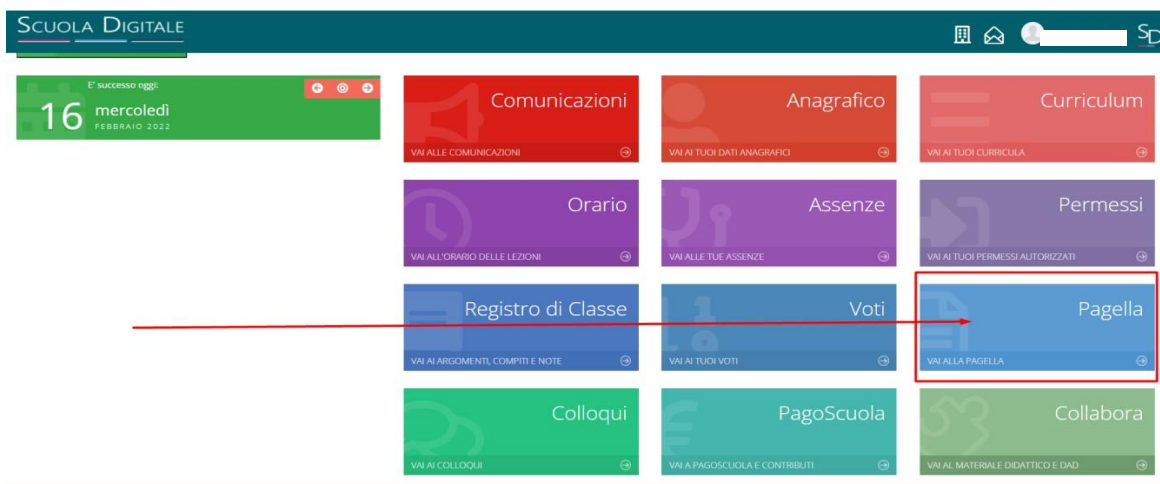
SCUOLA DIGITALE

SD

E' successo oggi:

16 mercoledì FEBBRAIO 2022

Comunicazioni
VAI ALLE COMUNICAZIONI

Anagrafico
VAI AI TUOI DATI ANAGRAFICI

Curriculum
VAI AI TUOI CURRICULA

Orario
VAI ALL'ORARIO DELLE LEZIONI

Assenze
VAI ALLE TUE ASSENZE

Permessi
VAI AI TUOI PERMESSI AUTORIZZATI

Registro di Classe
VAI AI ARGOMENTI, COMPITI E NOTE

Voti
VAI AI TUOI VOTI

Pagella
VAI ALLA PAGELLA

Colloqui
VAI AI COLLOQUI

PagoScuola
VAI A PAGOSCUOLA E CONTRIBUTI

Collabora
VAI AL MATERIALE DIDATTICO E DAD